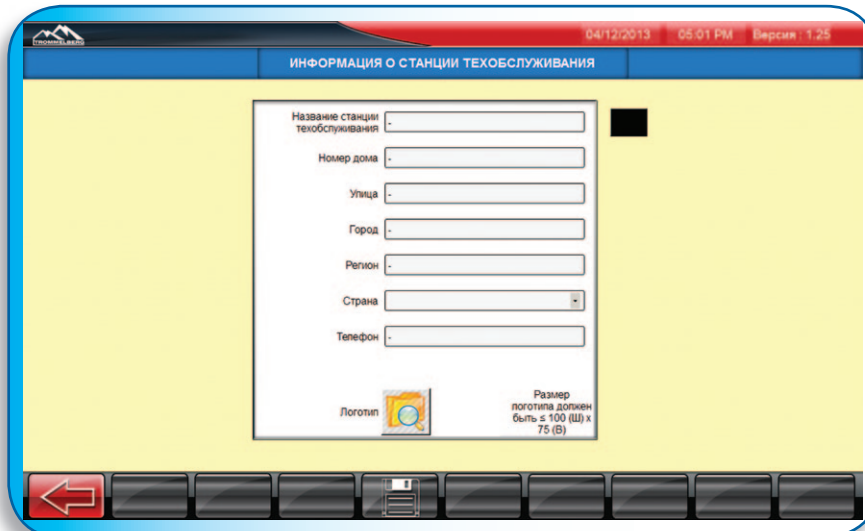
TROMMELBERG

04/12/2013 05:01 PM Версия : 1.25

ИНФОРМАЦИЯ О СТАНЦИИ ТЕХОБСЛУЖИВАНИЯ

Название станции техобслуживания -

Номер дома -

Улица -

Город -

Регион -

Страна

Телефон -

Логотип

Размер логотипа должен быть ≤ 100 (Ш) x 75 (В)